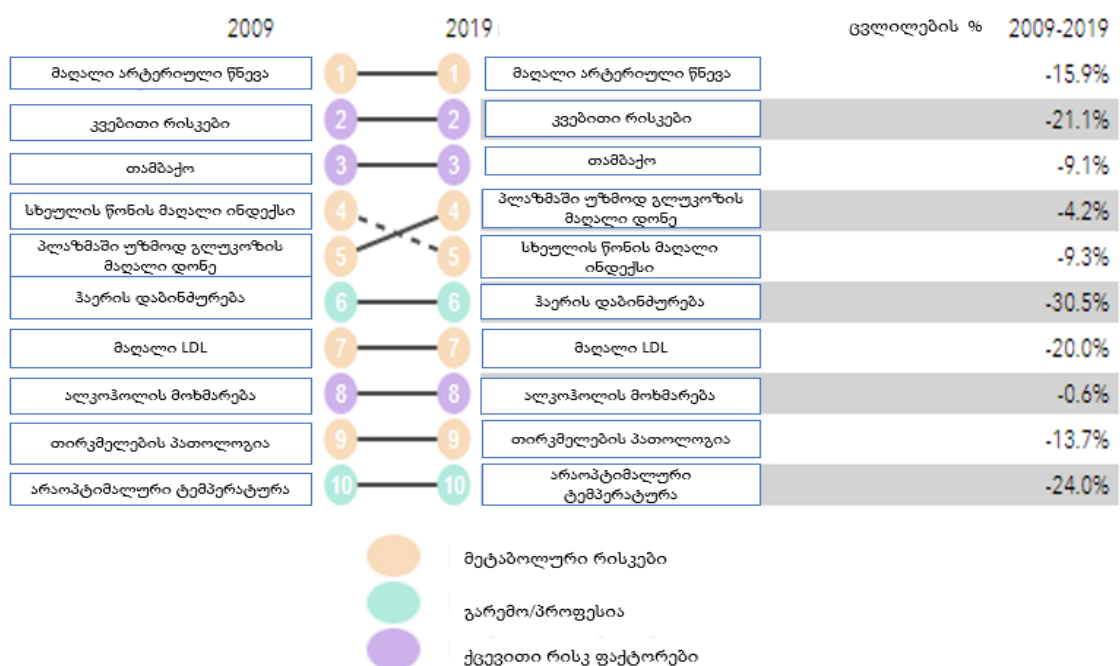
| 2009 | | | 2019 | ცვლილების % 2009-2019 |
|---|---|---|---|---|
| მაღალი არტერიული წნევა | 1 | 1 | მაღალი არტერიული წნევა | -15.9% |
| კვებითი რისკები | 2 | 2 | კვებითი რისკები | -21.1% |
| თამბაქო | 3 | 3 | თამბაქო | -9.1% |
| სხეულის წონის მაღალი ინდექსი | 4 | 4 | პლაზმაში უზმოდ გლუკოზის მაღალი დონე | -4.2% |
| პლაზმაში უზმოდ გლუკოზის მაღალი დონე | 5 | 5 | სხეულის წონის მაღალი ინდექსი | -9.3% |
| ჰაერის დაბინძურება | 6 | 6 | ჰაერის დაბინძურება | -30.5% |
| მაღალი LDL | 7 | 7 | მაღალი LDL | -20.0% |
| ალკოჰოლის მოხმარება | 8 | 8 | ალკოჰოლის მოხმარება | -0.6% |
| თირკმელების პათოლოგია | 9 | 9 | თირკმელების პათოლოგია | -13.7% |
| არაოპტიმალური ტემპერატურა | 10 | 10 | არაოპტიმალური ტემპერატურა | -24.0% |

მეტაბოლური რისკები

გარემო/პროფესია

ქცევითი რისკ ფაქტორები